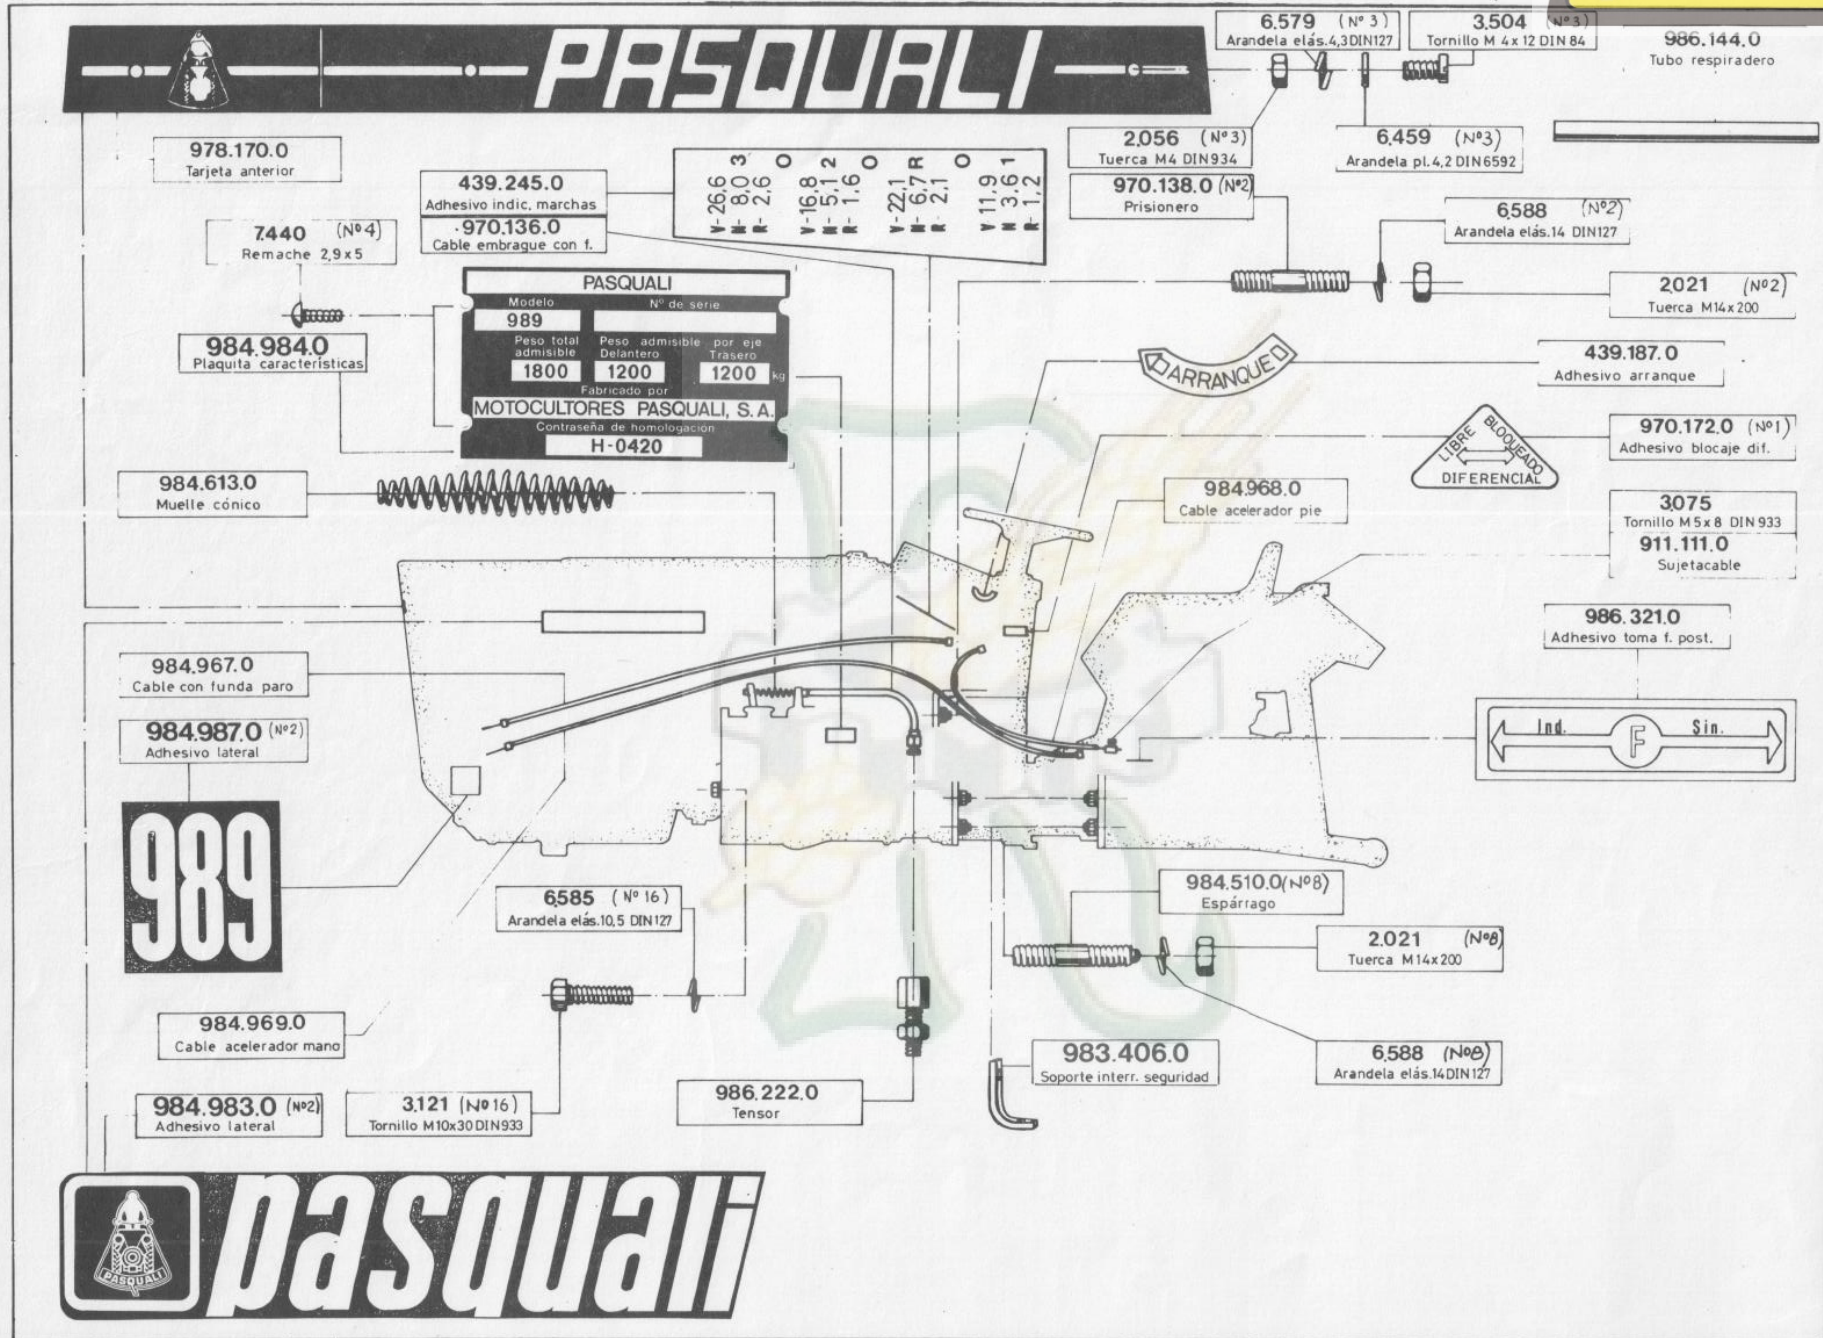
PASQUALI

6.579 (Nº 3)
Arandela elás.4,3DIN127

3.504 (Nº3)
Tornillo M 4x12 DIN 84

986.144.0
Tubo respiradero

978.170.0
Tarjeta anterior

2.056 (Nº3)
Tuerca M4 DIN934

6.459 (Nº3)
Arandela pl.4,2 DIN6592

439.245.0
Adhesivo indic. marchas

970.138.0 (Nº2)
Prisionero

V-26,6 N-8,0 R-2,6 3 0
V-16,8 N-5,1 R-1,6 2 0
V-22,1 N-6,7 R-2,1 R 0
V-11,9 N-3,6 R-1,2 1

7.440 (Nº4)
Remache 2,9x5

·970.136.0
Cable embrague con f.

6.588 (Nº2)
Arandela elás.14 DIN127

PASQUALI
Modelo
Nº de serie
989
Peso total admisible
Peso admisible por eje Delantero Trasero
1800
1200
1200 kg
Fabricado por
MOTOCULTORES PASQUALI, S. A.
Contraseña de homologación
H-0420

2021 (Nº2)
Tuerca M14x200

984.984.0
Plaquita características

ARRANQUE

439.187.0
Adhesivo arranque

LIBRE BLOQUEADO
DIFERENCIAL

970.172.0 (Nº1)
Adhesivo blocaje dif.

984.613.0
Muelle cónico

984.968.0
Cable acelerador pie

3.075
Tornillo M5x8 DIN 933

911.111.0
Sujetacable

986.321.0
Adhesivo toma f. post.

984.967.0
Cable con funda paro

984.987.0 (Nº2)
Adhesivo lateral

Ind.
F
Sin.

989

984.510.0(Nº8)
Espárrago

6.585 (Nº 16)
Arandela elás.10,5 DIN127

2.021 (Nº8)
Tuerca M14x200

984.969.0
Cable acelerador mano

983.406.0
Soporte interr. seguridad

6.588 (Nº8)
Arandela elás.14DIN127

986.222.0
Tensor

984.983.0 (Nº2)
Adhesivo lateral

3.121 (Nº16)
Tornillo M10x30 DIN933

PASQUALI
pasquali